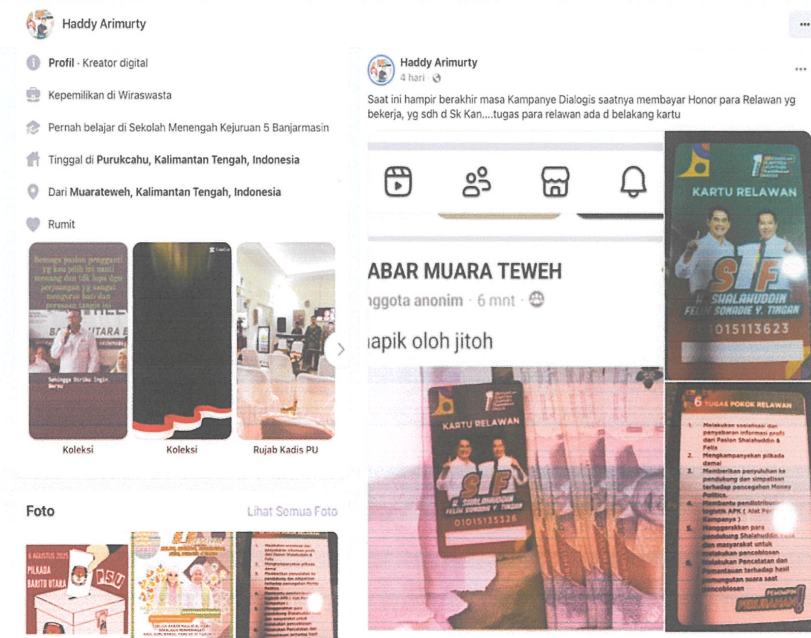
Haddy Arimurty

Profil · Kreator digital

Kepemilikan di Wiraswasta

Pernah belajar di Sekolah Menengah Kejuruan 5 Banjarmasin

Tinggal di Purukcahu, Kalimantan Tengah, Indonesia

Dari Muarateweh, Kalimantan Tengah, Indonesia

Rumit

Koleksi

Koleksi

Rujab Kadis PU

Foto

Lihat Semua Foto

6 AGUSTUS 2025
PILKADA
BARITO UTARA
PSU

Haddy Arimurty
4 hari

Saat ini hampir berakhir masa Kampanye Dialogis saatnya membayar Honor para Relawan yg bekerja, yg sdh d Sk Kan....tugas para relawan ada d belakang kartu

ABAR MUARA TEWEH
nggota anonim · 6 mnt
iapik oloh jitoh

KARTU RELAWAN
S1F
H. SHALAHUDDIN
FELIX SONADIE Y. TINGAN
01015113623

KARTU RELAWAN
S1F
H. SHALAHUDDIN
FELIX SONADIE Y. TINGAN
01015135326

6 TUGAS POKOK RELAWAN
1. Melakukan sosialisasi dan penyebaran informasi profil dari Paslon Shalahuddin & Felix
2. Mengkampanyekan pilkada damai
3. Memberikan penyuluhan ke pendukung dan simpatisan terhadap pencegahan Money Politics.
4. Membantu pendistribusian logistik APK ( Alat Peraga Kampanye )
5. Menggerakkan para pendukung Shalahuddin & Felix dan masyarakat untuk melakukan pencoblosan
6. Melakukan Pencatatan dan Pemantauan terhadap hasil pemungutan suara saat pencoblosan